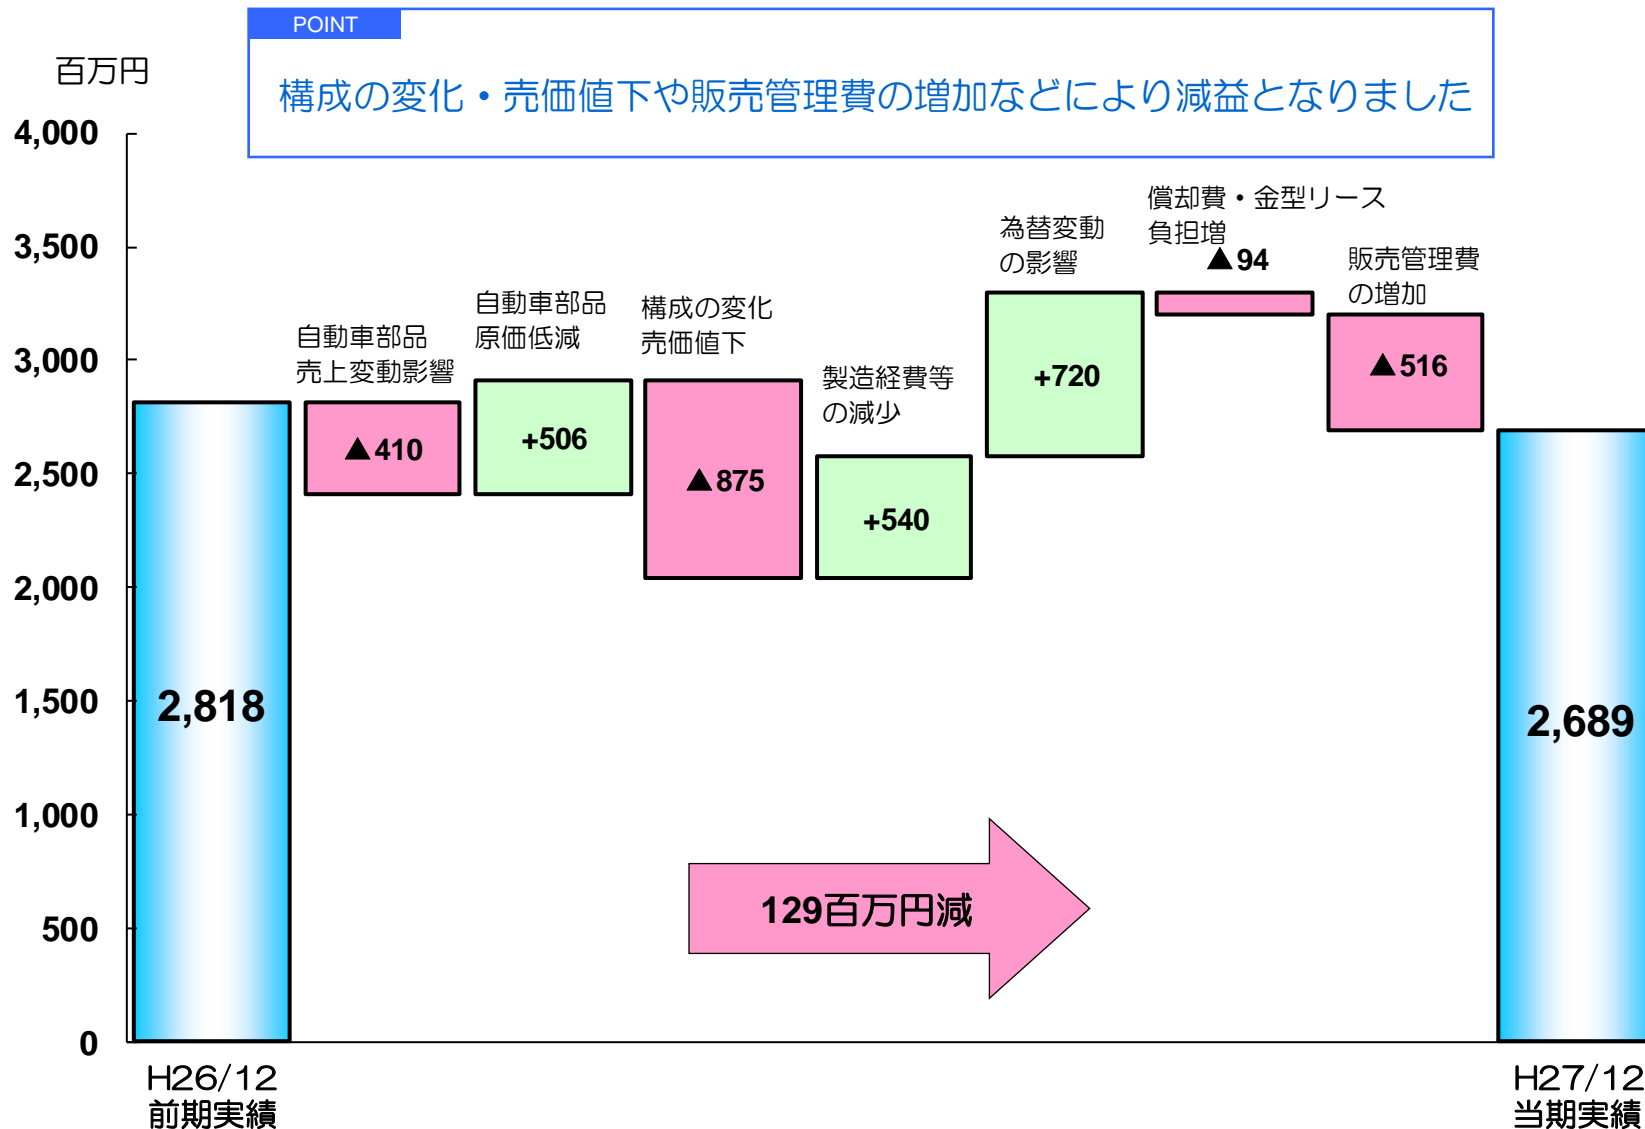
POINT

構成の変化・売価値下や販売管理費の増加などにより減益となりました

百万円

4,000
3,500
3,000
2,500
2,000
1,500
1,000
500
0

2,818

自動車部品
売上変動影響
▲410

自動車部品
原価低減
+506

構成の変化
売価値下
▲875

製造経費等
の減少
+540

為替変動
の影響
+720

償却費・金型リース
負担増
▲94

販売管理費
の増加
▲516

2,689

129百万円減

H26/12
前期実績

H27/12
当期実績